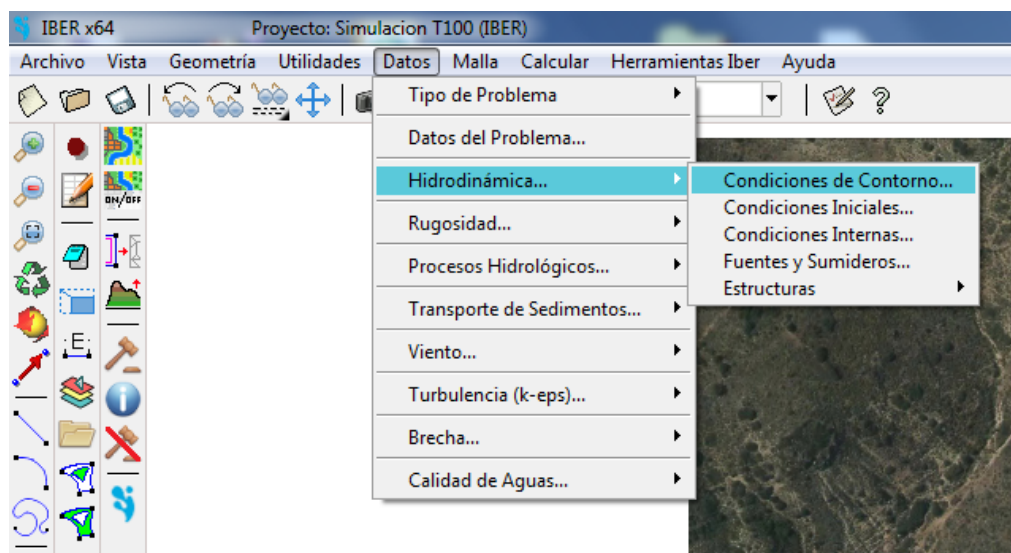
IBER x64 Proyecto: Simulacion T100 (IBER)

Archivo Vista Geometría Utilidades Datos Malla Calcular Herramientas Iber Ayuda

Tipo de Problema
Datos del Problema...
Hidrodinámica...
Rugosidad...
Procesos Hidrológicos...
Transporte de Sedimentos...
Viento...
Turbulencia (k-eps)...
Brecha...
Calidad de Aguas...

Condiciones de Contorno...
Condiciones Iniciales...
Condiciones Internas...
Fuentes y Sumideros...
Estructuras

ON/OFF
E
?